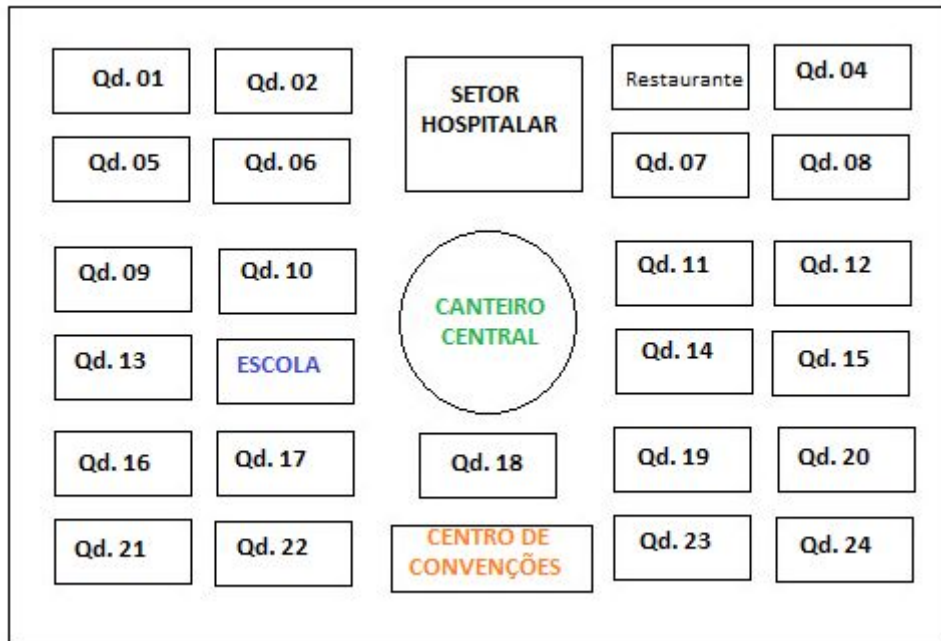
Qd. 01

Qd. 02

SETOR HOSPITALAR

Restaurante

Qd. 04

Qd. 05

Qd. 06

Qd. 07

Qd. 08

Qd. 09

Qd. 10

CANTEIRO CENTRAL

Qd. 11

Qd. 12

Qd. 13

ESCOLA

Qd. 14

Qd. 15

Qd. 16

Qd. 17

Qd. 18

Qd. 19

Qd. 20

Qd. 21

Qd. 22

CENTRO DE CONVENÇÕES

Qd. 23

Qd. 24